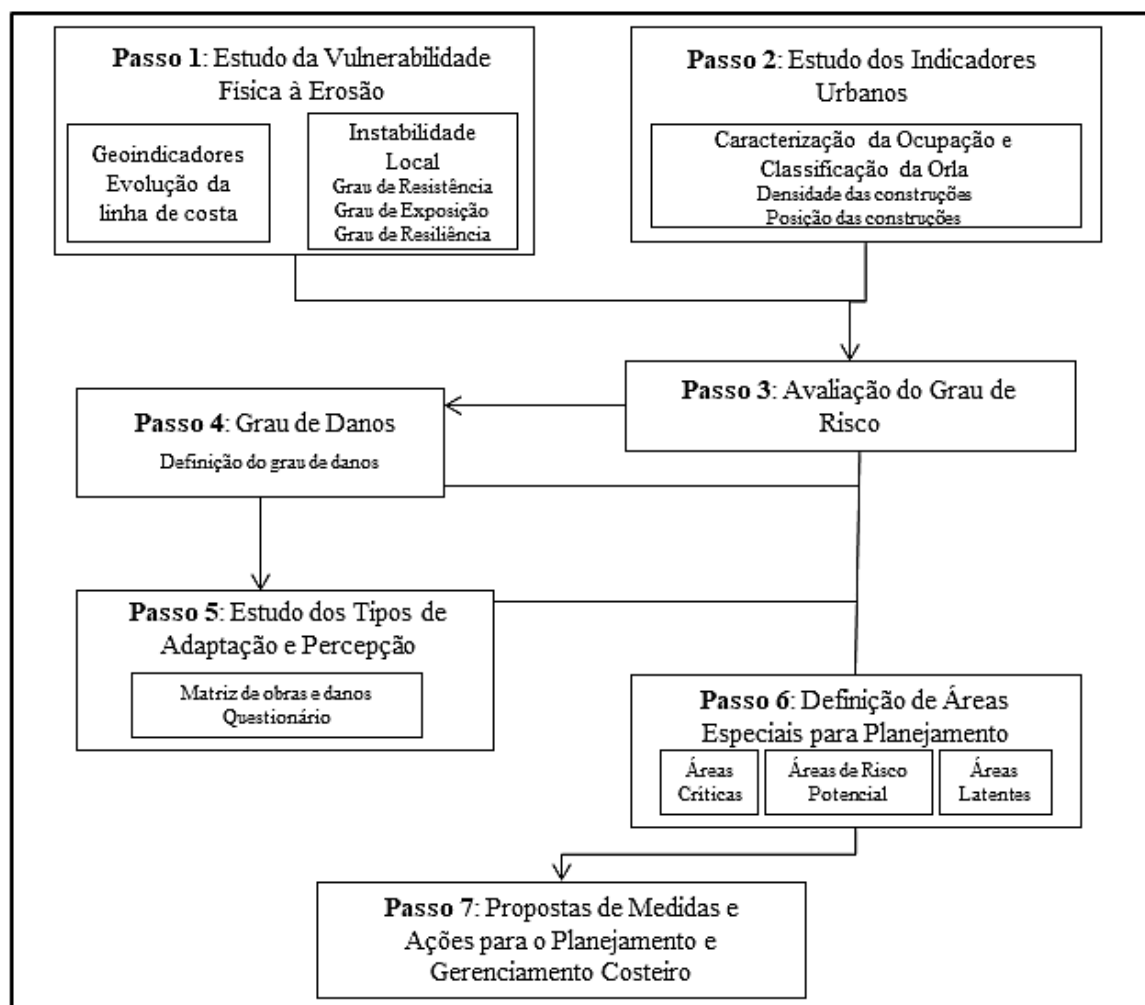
**Passo 1**: Estudo da Vulnerabilidade Física à Erosão

Geoindicadores Evolução da linha de costa

Instabilidade Local
Grau de Resistência
Grau de Exposição
Grau de Resiliência

**Passo 2**: Estudo dos Indicadores Urbanos

Caracterização da Ocupação e Classificação da Orla
Densidade das construções
Posição das construções

**Passo 3**: Avaliação do Grau de Risco

**Passo 4**: Grau de Danos

Definição do grau de danos

**Passo 5**: Estudo dos Tipos de Adaptação e Percepção

Matriz de obras e danos
Questionário

**Passo 6**: Definição de Áreas Especiais para Planejamento

Áreas Críticas

Áreas de Risco Potencial

Áreas Latentes

**Passo 7**: Propostas de Medidas e Ações para o Planejamento e Gerenciamento Costeiro